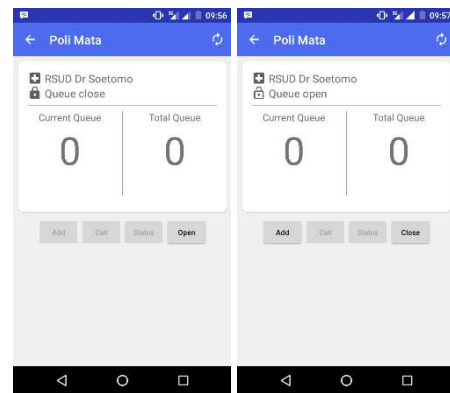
09:56

Poli Mata

RSUD Dr Soetomo
Queue close

| Current Queue | Total Queue |
|---|---|
| 0 | 0 |

Add Call Status Open

09:57

Poli Mata

RSUD Dr Soetomo
Queue open

| Current Queue | Total Queue |
|---|---|
| 0 | 0 |

Add Call Status Close